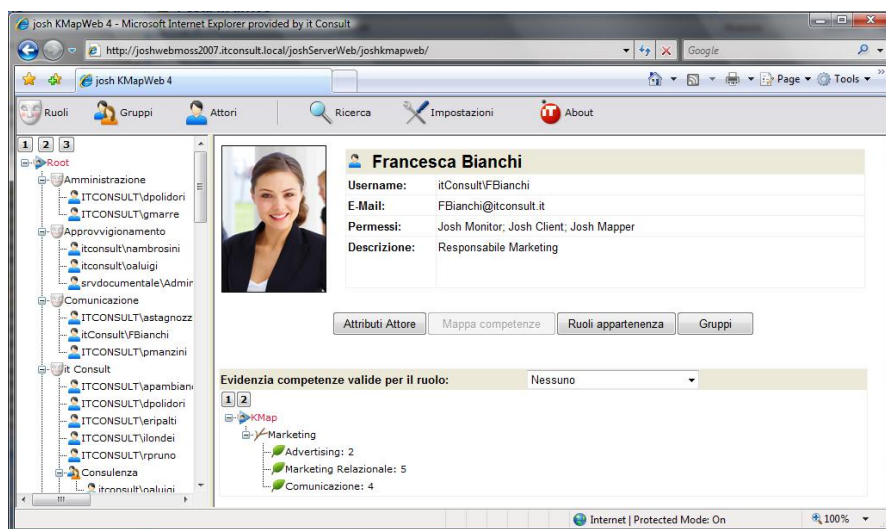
josh KMapWeb 4 - Microsoft Internet Explorer provided by it Consult

http://joshwebmoss2007.itconsult.local/joshServerWeb/joshkmapweb/

Google

josh KMapWeb 4

Page ▾ Tools ▾

Ruoli Gruppi Attori Ricerca Impostazioni About

1 2 3

Root
Amministrazione
ITCONSULT\dpolidori
ITCONSULT\gmarre
Approvvigionamento
itconsult\nambrosini
itconsult\oaluigi
srvdocumentale\Admir
Comunicazione
ITCONSULT\astagnozz
itConsult\FBianchi
ITCONSULT\pmanzini
it Consult
ITCONSULT\apambian
ITCONSULT\dpolidori
ITCONSULT\eripalti
ITCONSULT\ilondei
ITCONSULT\rpruno
Consulenza
itconsult\oaluigi

Francesca Bianchi

| Username: | itConsult\FBianchi |
|---|---|
| E-Mail: | FBianchi@itconsult.it |
| Permessi: | Josh Monitor; Josh Client; Josh Mapper |
| Descrizione: | Responsabile Marketing |

Attributi Attore | Mappa competenze | Ruoli appartenenza | Gruppi

Evidenzia competenze valide per il ruolo: Nessuno

1 2

KMap
Marketing
Advertising: 2
Marketing Relazionale: 5
Comunicazione: 4

Internet | Protected Mode: On
100%